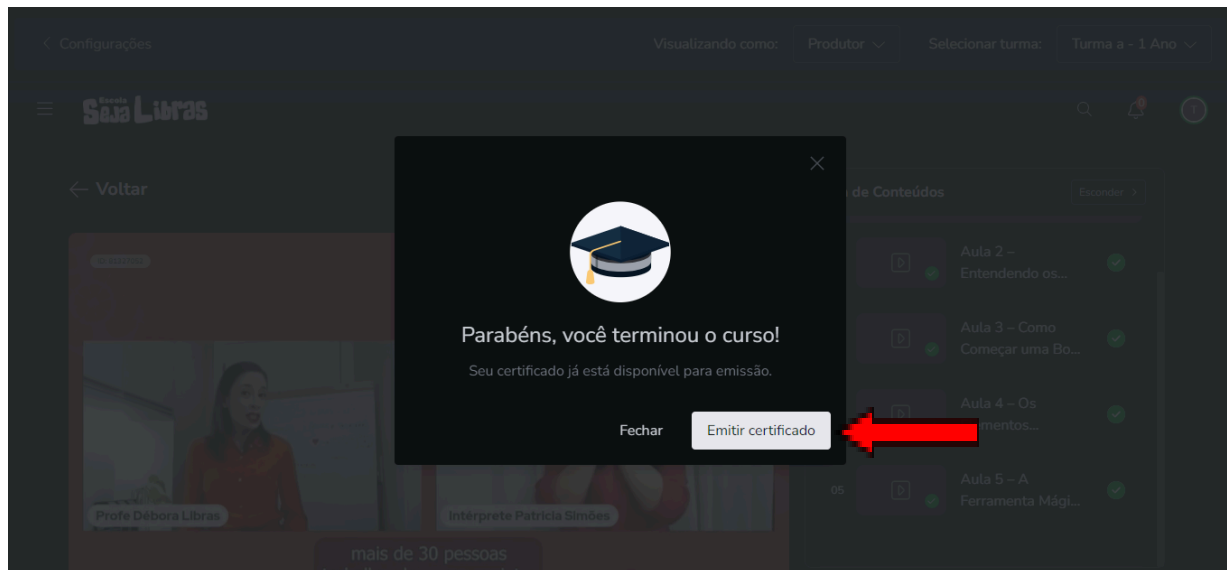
< Configurações

Visualizando como: Produtor ⌄ Selecionar turma: Turma a - 1 Ano ⌄

Seja Libras

← Voltar

de Conteúdos Esconder >

Aula 2 – Entendendo os...

Aula 3 – Como Começar uma Bo...

Aula 4 – Os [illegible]mentos...

05 Aula 5 – A Ferramenta Mági...

Parabéns, você terminou o curso!

Seu certificado já está disponível para emissão.

Fechar Emitir certificado

Profe Débora Libras

Intérprete Patrícia Simões

mais de 30 pessoas